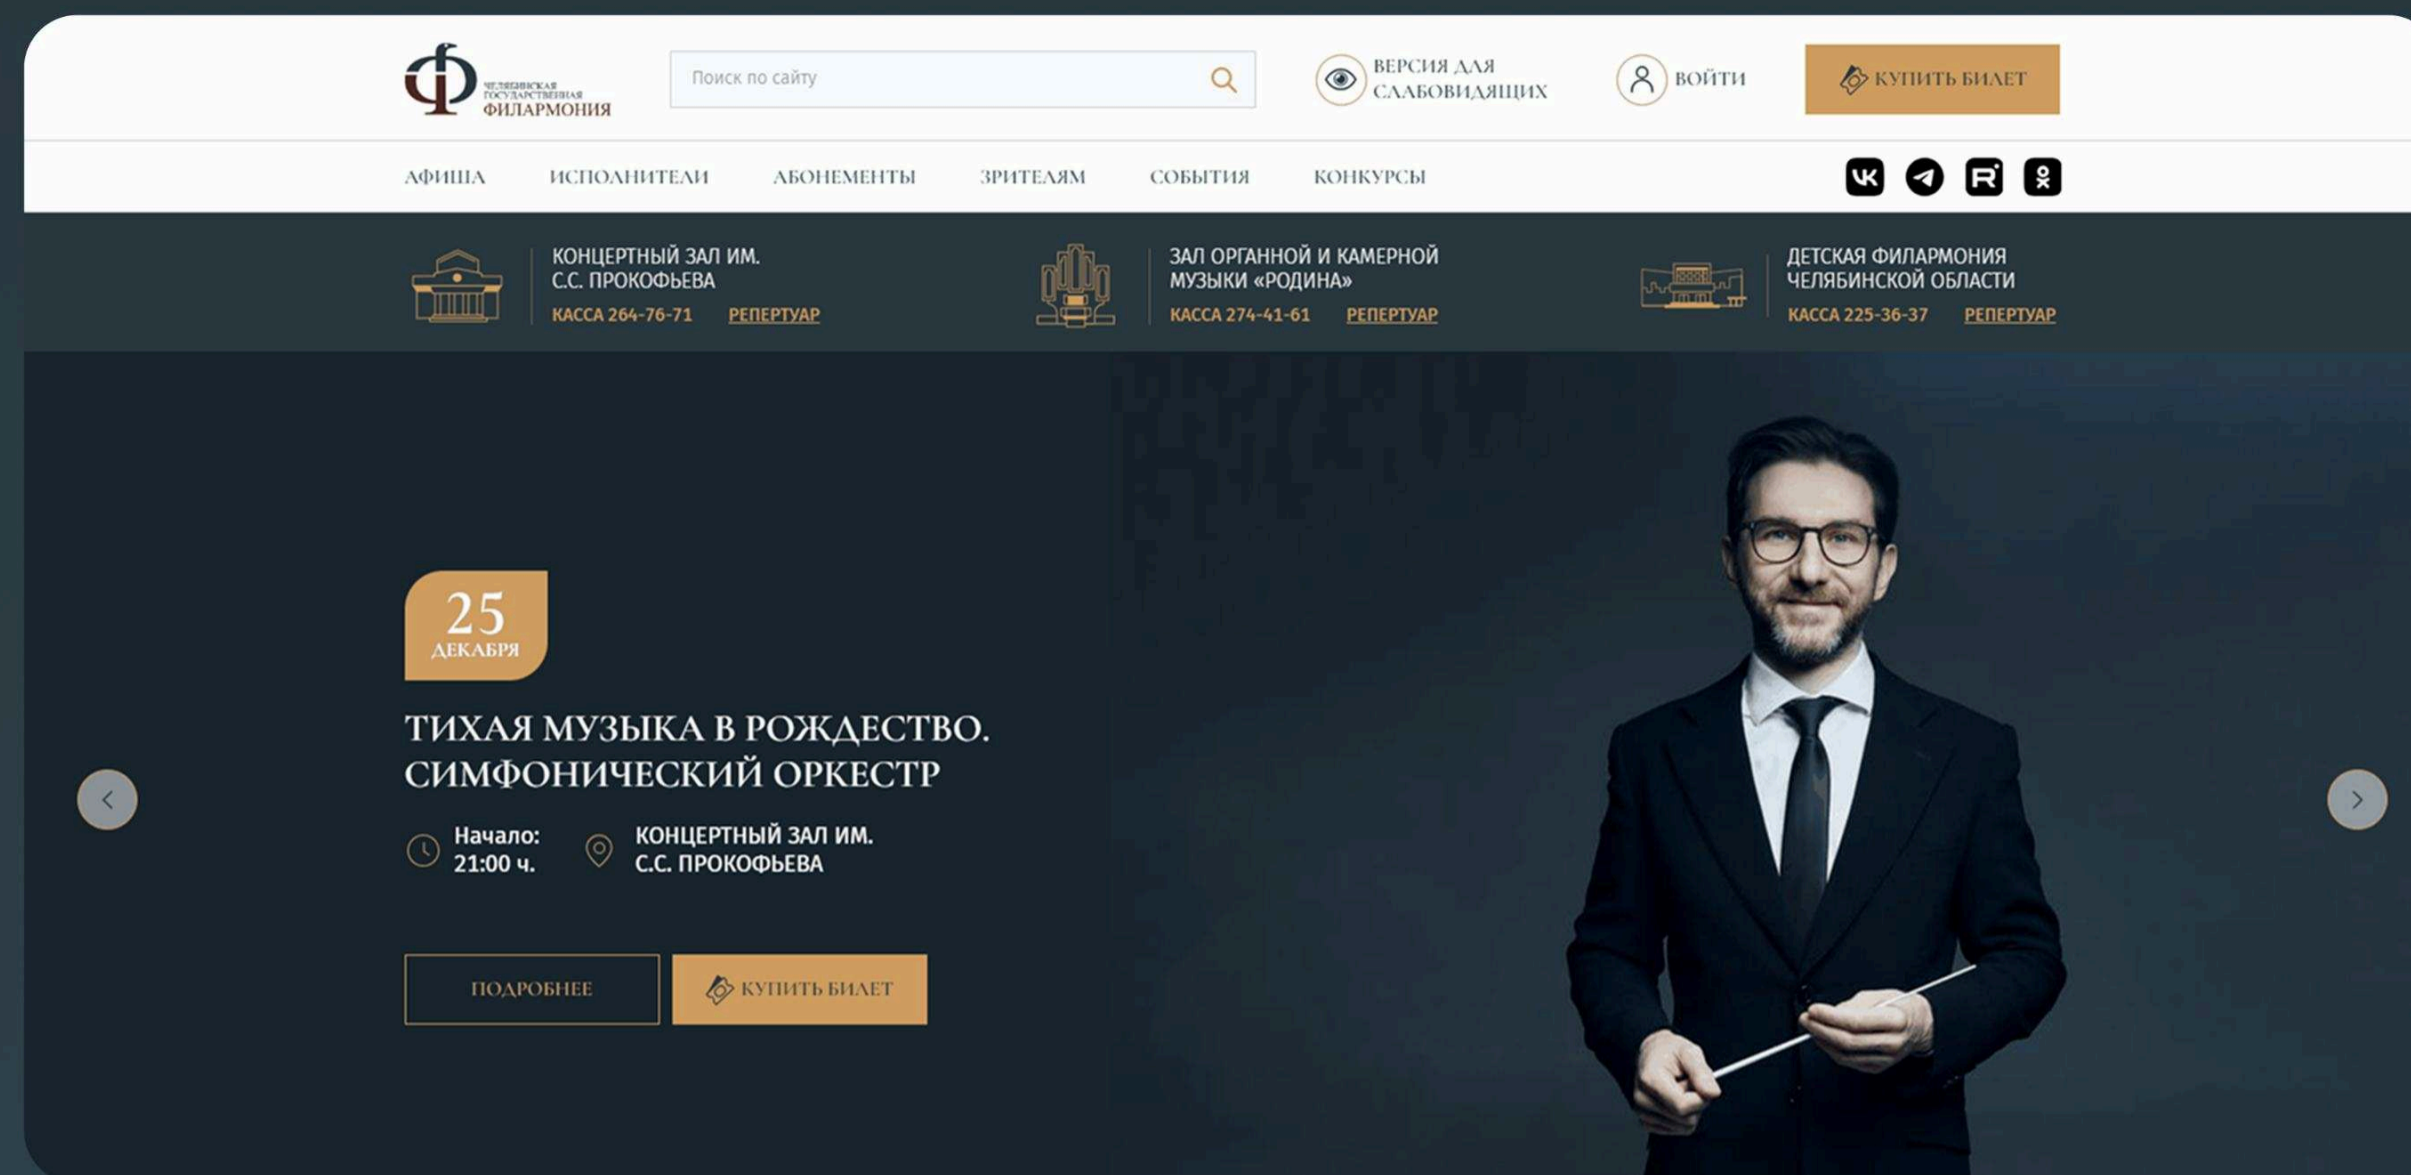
ЧЕЛЯБИНСКАЯ ГОСУДАРСТВЕННАЯ ФИЛАРМОНИЯ

Поиск по сайту

ВЕРСИЯ ДЛЯ СЛАБОВИДЯЩИХ

ВОЙТИ

КУПИТЬ БИЛЕТ

АФИША ИСПОЛНИТЕЛИ АБОНЕМЕНТЫ ЗРИТЕЛЯМ СОБЫТИЯ КОНКУРСЫ

КОНЦЕРТНЫЙ ЗАЛ ИМ. С.С. ПРОКОФЬЕВА
КАССА 264-76-71 РЕПЕРТУАР

ЗАЛ ОРГАННОЙ И КАМЕРНОЙ МУЗЫКИ «РОДИНА»
КАССА 274-41-61 РЕПЕРТУАР

ДЕТСКАЯ ФИЛАРМОНИЯ ЧЕЛЯБИНСКОЙ ОБЛАСТИ
КАССА 225-36-37 РЕПЕРТУАР

25
ДЕКАБРЯ

ТИХАЯ МУЗЫКА В РОЖДЕСТВО. СИМФОНИЧЕСКИЙ ОРКЕСТР

Начало: 21:00 ч.

КОНЦЕРТНЫЙ ЗАЛ ИМ. С.С. ПРОКОФЬЕВА

ПОДРОБНЕЕ

КУПИТЬ БИЛЕТ